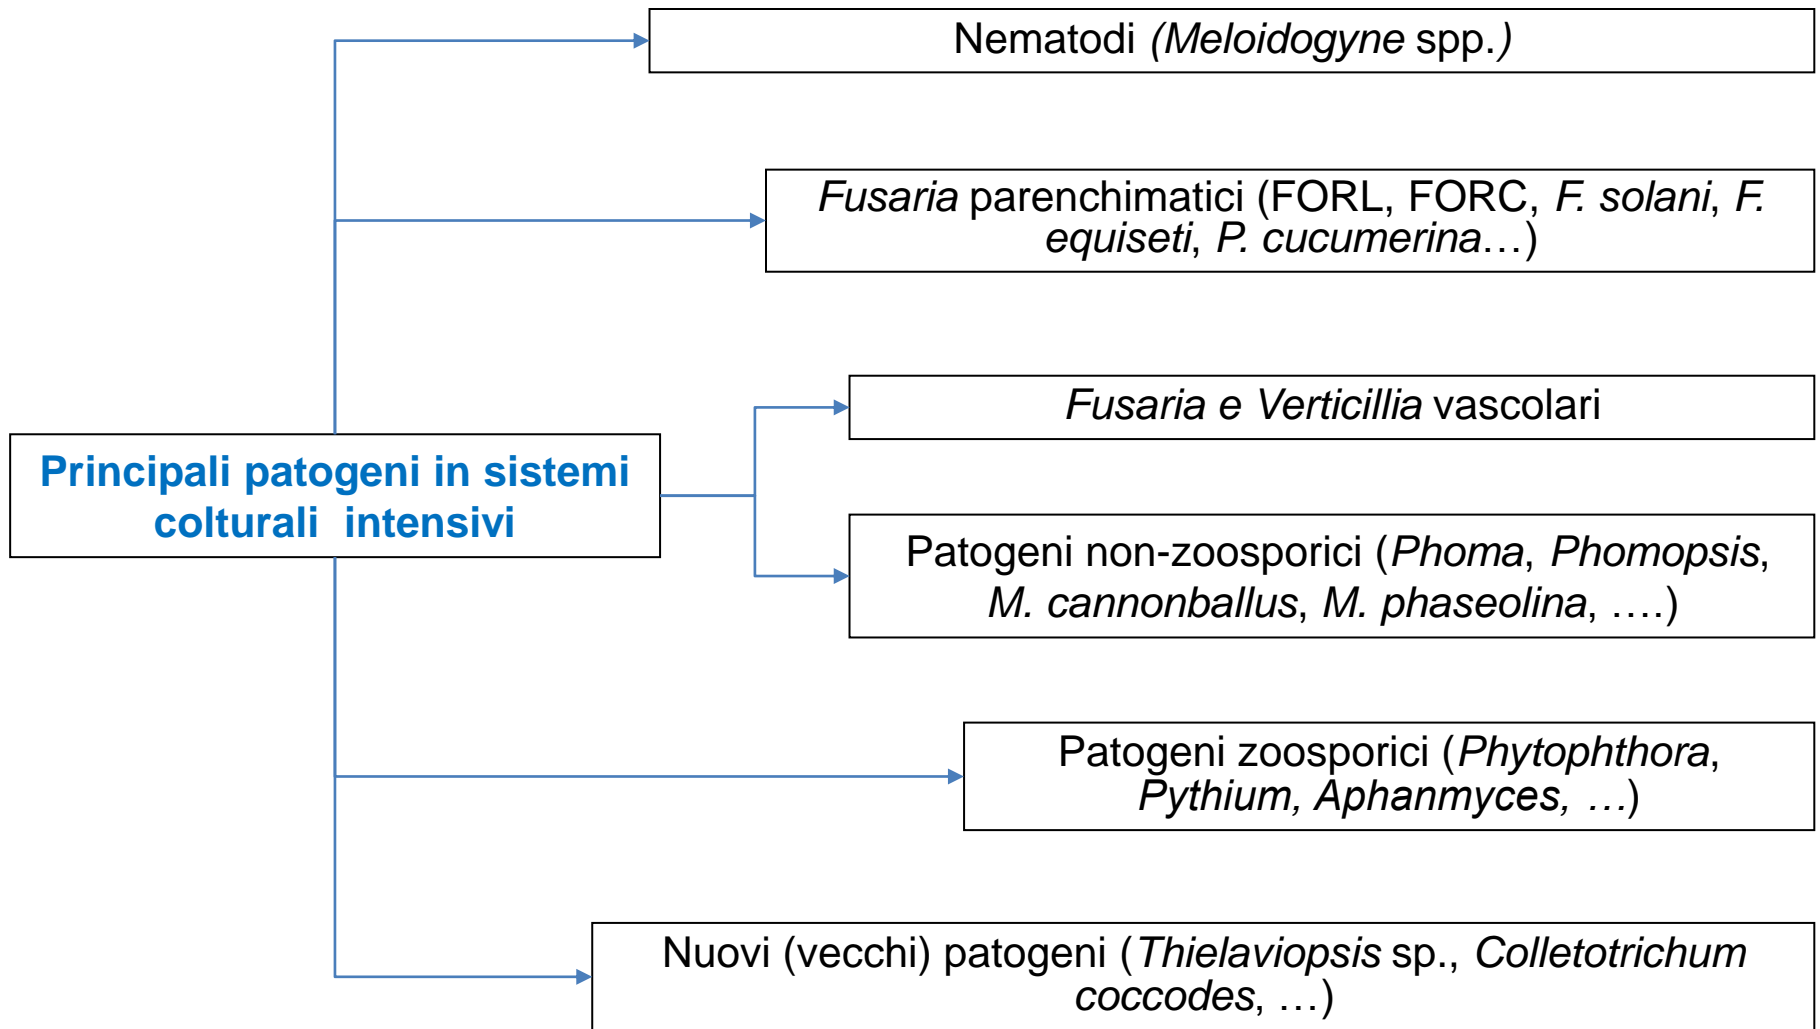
Nematodi (Meloidogyne spp.)

Fusaria parenchimatici (FORL, FORC, F. solani, F. equiseti, P. cucumerina…)

Fusaria e Verticillia vascolari

Principali patogeni in sistemi colturali intensivi

Patogeni non-zoosporici (Phoma, Phomopsis, M. cannonballus, M. phaseolina, ….)

Patogeni zoosporici (Phytophthora, Pythium, Aphanmyces, …)

Nuovi (vecchi) patogeni (Thielaviopsis sp., Colletotrichum coccodes, …)